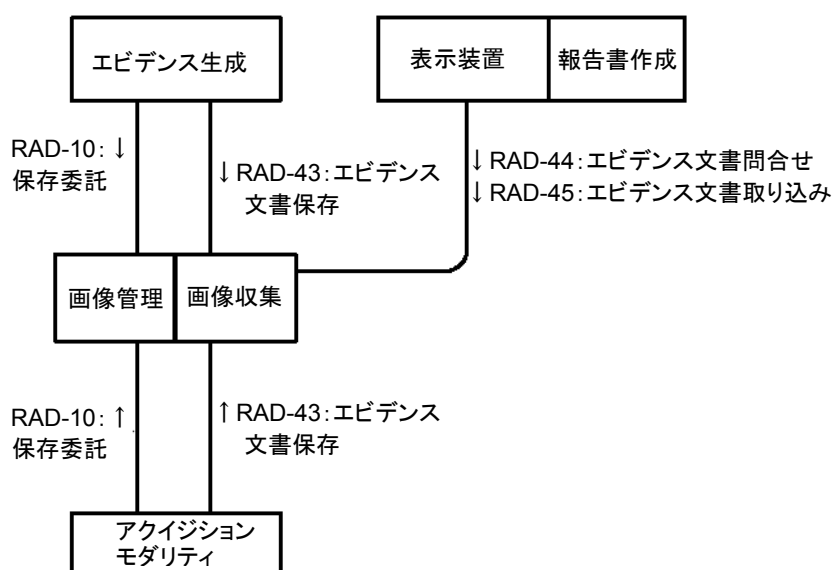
エビデンス生成

表示装置

報告書作成

RAD-10: ↓
保存委託

↓ RAD-43:エビデンス
文書保存

↓ RAD-44:エビデンス文書問合せ
↓ RAD-45:エビデンス文書取り込み

画像管理

画像収集

RAD-10: ↑
保存委託

↑ RAD-43:エビデンス
文書保存

アクイジション
モダリティ